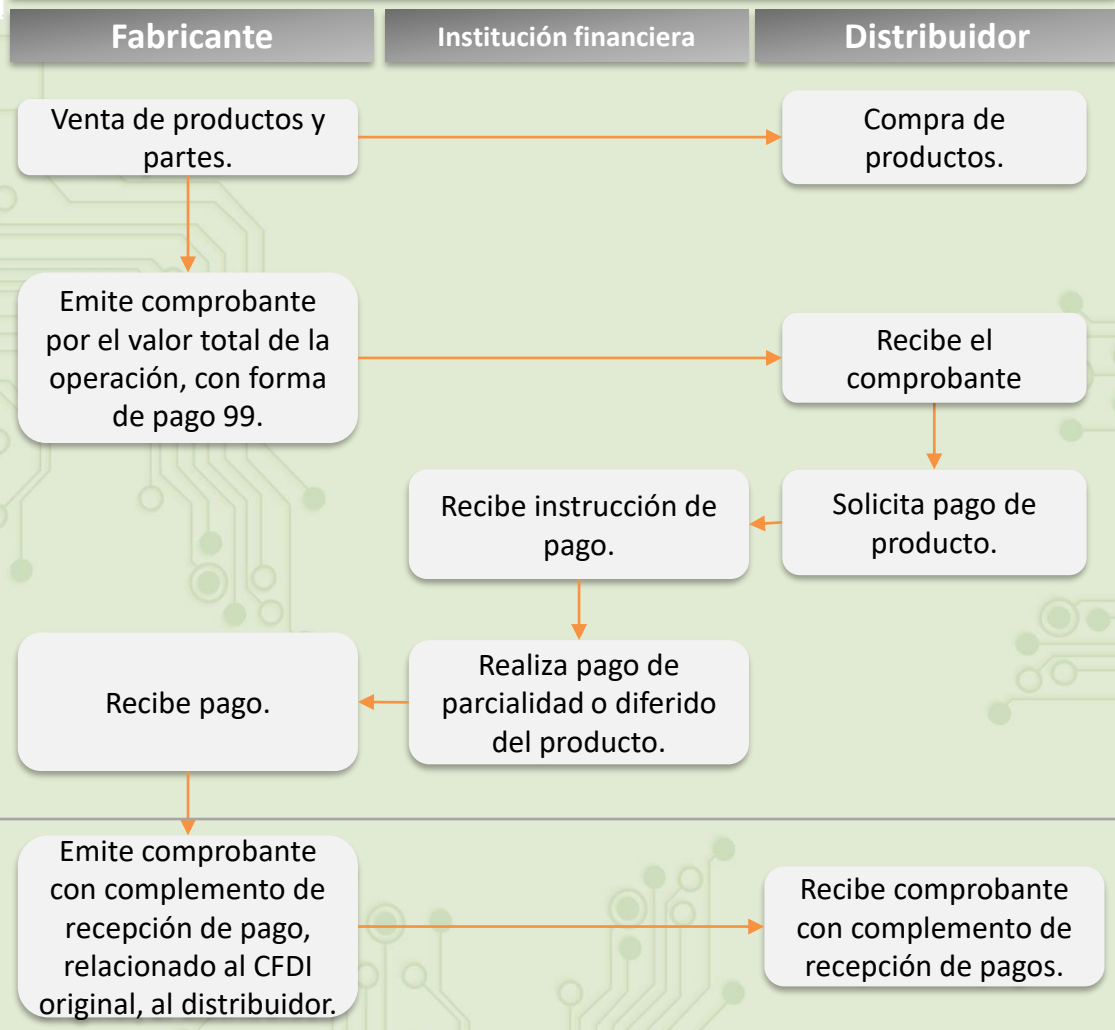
Fabricante

Institución financiera

Distribuidor

Venta de productos y partes.

Compra de productos.

Emite comprobante por el valor total de la operación, con forma de pago 99.

Recibe el comprobante

Solicita pago de producto.

Recibe instrucción de pago.

Realiza pago de parcialidad o diferido del producto.

Recibe pago.

Emite comprobante con complemento de recepción de pago, relacionado al CFDI original, al distribuidor.

Recibe comprobante con complemento de recepción de pagos.